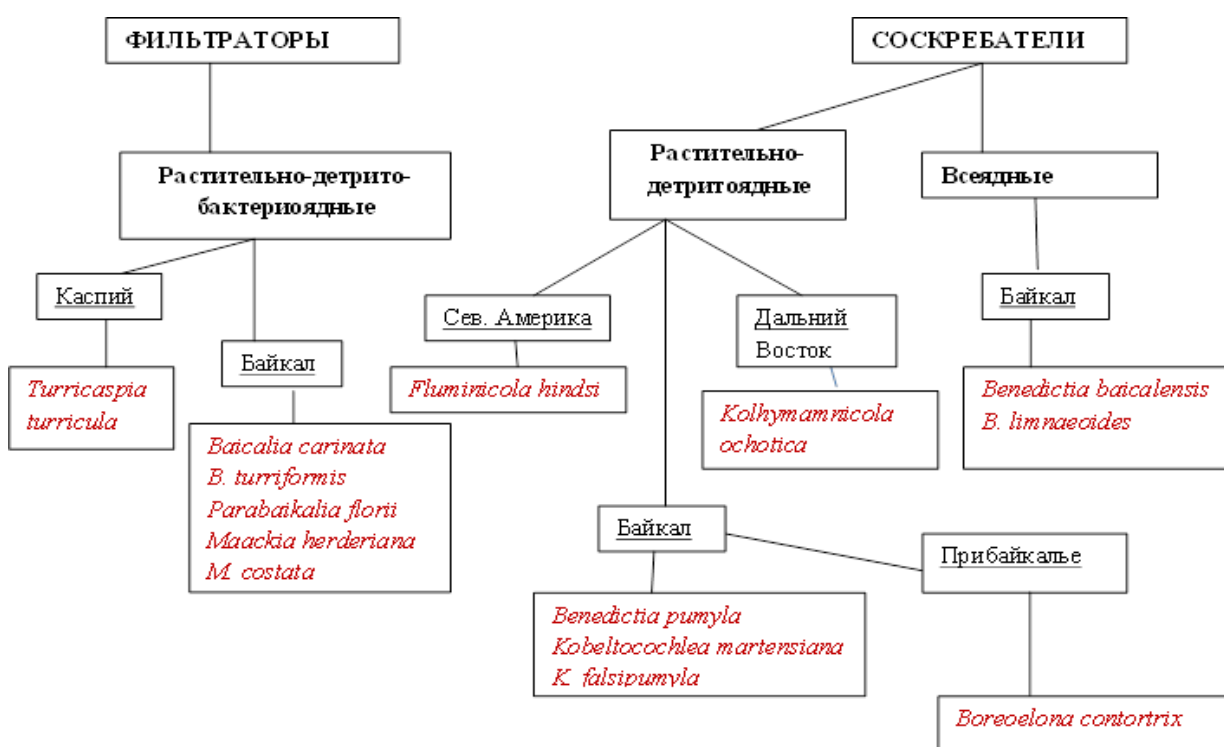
ФИЛЬТРАТОРЫ

Растительно-детрито-бактериоядные

Каспий

Turricaspia turricula

Байкал

Baicalia carinata
B. turriformis
Parabaikalia florii
Maackia herderiana
M. costata

СОСКРЕБАТЕЛИ

Растительно-детритоядные

Сев. Америка

Fluminicola hindsi

Дальний Восток

Kolhymamnicola ochotica

Байкал

Benedictia pumyla
Kobeltocochlea martensiana
K. falsipumyla

Прибайкалье

Boreoelona contortrix

Всеядные

Байкал

Benedictia baicalensis
B. limnaeoides